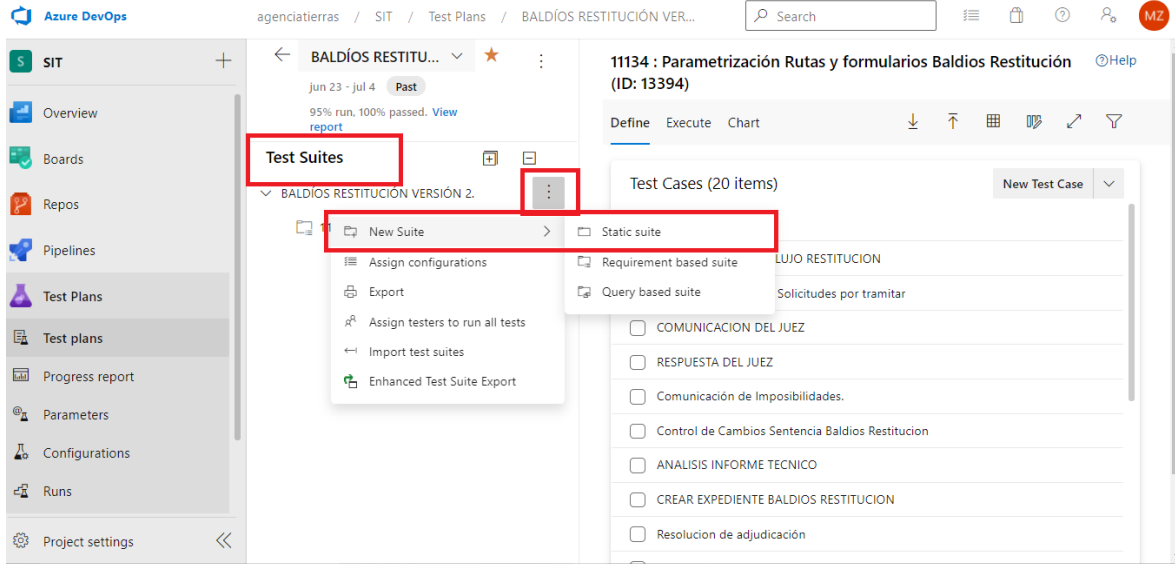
Azure DevOps

agenciatierras / SIT / Test Plans / BALDÍOS RESTITUCIÓN VER...

Search

MZ

S SIT

Overview

Boards

Repos

Pipelines

Test Plans

Test plans

Progress report

Parameters

Configurations

Runs

Project settings

BALDÍOS RESTITU...

jun 23 - jul 4 Past

95% run, 100% passed. View report

Test Suites

BALDÍOS RESTITUCIÓN VERSIÓN 2.

11

New Suite

Assign configurations

Export

Assign testers to run all tests

Import test suites

Enhanced Test Suite Export

Static suite

Requirement based suite

Query based suite

11134 : Parametrización Rutas y formularios Baldios Restitución (ID: 13394)

Help

Define Execute Chart

Test Cases (20 items)

New Test Case

LUJO RESTITUCION

Solicitudes por tramitar

COMUNICACION DEL JUEZ

RESPUESTA DEL JUEZ

Comunicación de Imposibilidades.

Control de Cambios Sentencia Baldios Restitucion

ANALISIS INFORME TECNICO

CREAR EXPEDIENTE BALDIOS RESTITUCION

Resolucion de adjudicación